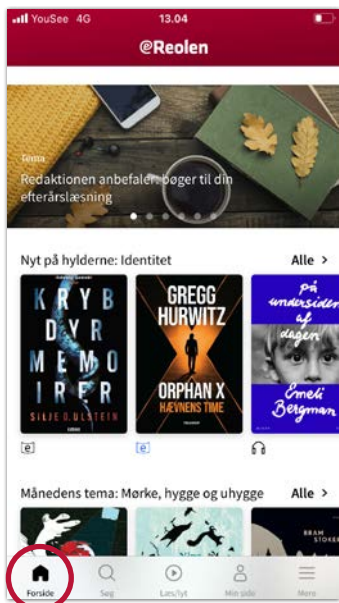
YouSee 4G
13.04

eReolen

Tema
Redaktionen anbefaler: bøger til din efterårslæsning

Nyt på hylderne: Identitet
Alle >

KRYB DYR MEMOIRER
SILJE O. ULSTEIN

GREGG HURWITZ
ORPHAN X
HÆVNENS TIME

på undersiden af dagen
Emeli Bergman

Månedens tema: Mørke, hygge og uhygge
Alle >

BRAM STOKER

Forside
Søg
Læs/lyt
Min side
Mere